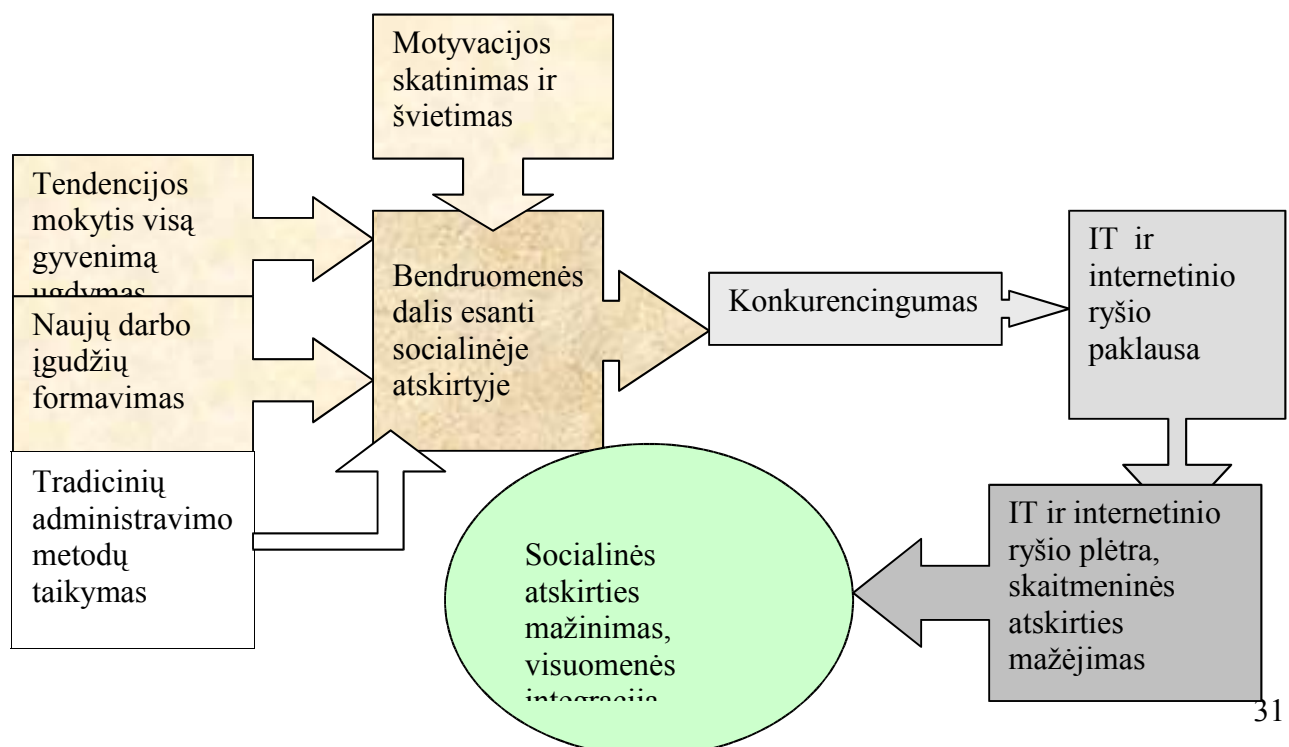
Motyvacijos skatinimas ir švietimas

Tendencijos mokytis visą gyvenimą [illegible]

Naujų darbo įgudžių formavimas

Tradicinių administravimo metodų taikymas

Bendruomenės dalis esanti socialinėje atskirtyje

Konkurencingumas

IT ir internetinio ryšio paklausa

IT ir internetinio ryšio plėtra, skaitmeninės atskirties mažėjimas

Socialinės atskirties mažinimas, visuomenės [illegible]

31